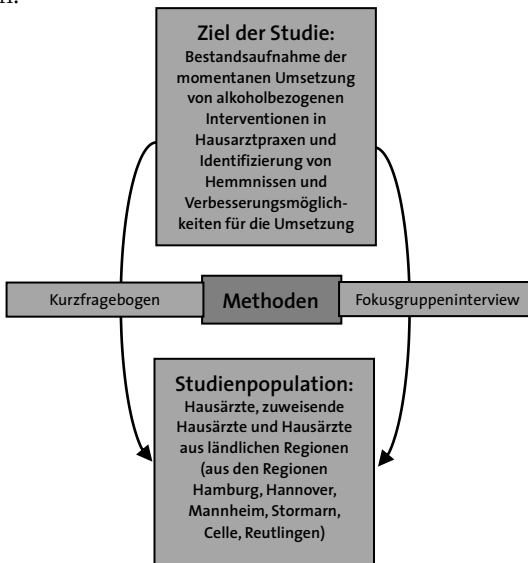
Ziel der Studie:
Bestandsaufnahme der momentanen Umsetzung von alkoholbezogenen Interventionen in Hausarztpraxen und Identifizierung von Hemmnissen und Verbesserungsmöglichkeiten für die Umsetzung

Kurzfragebogen

Methoden

Fokusgruppeninterview

Studienpopulation:
Hausärzte, zuweisende Hausärzte und Hausärzte aus ländlichen Regionen (aus den Regionen Hamburg, Hannover, Mannheim, Stormarn, Celle, Reutlingen)